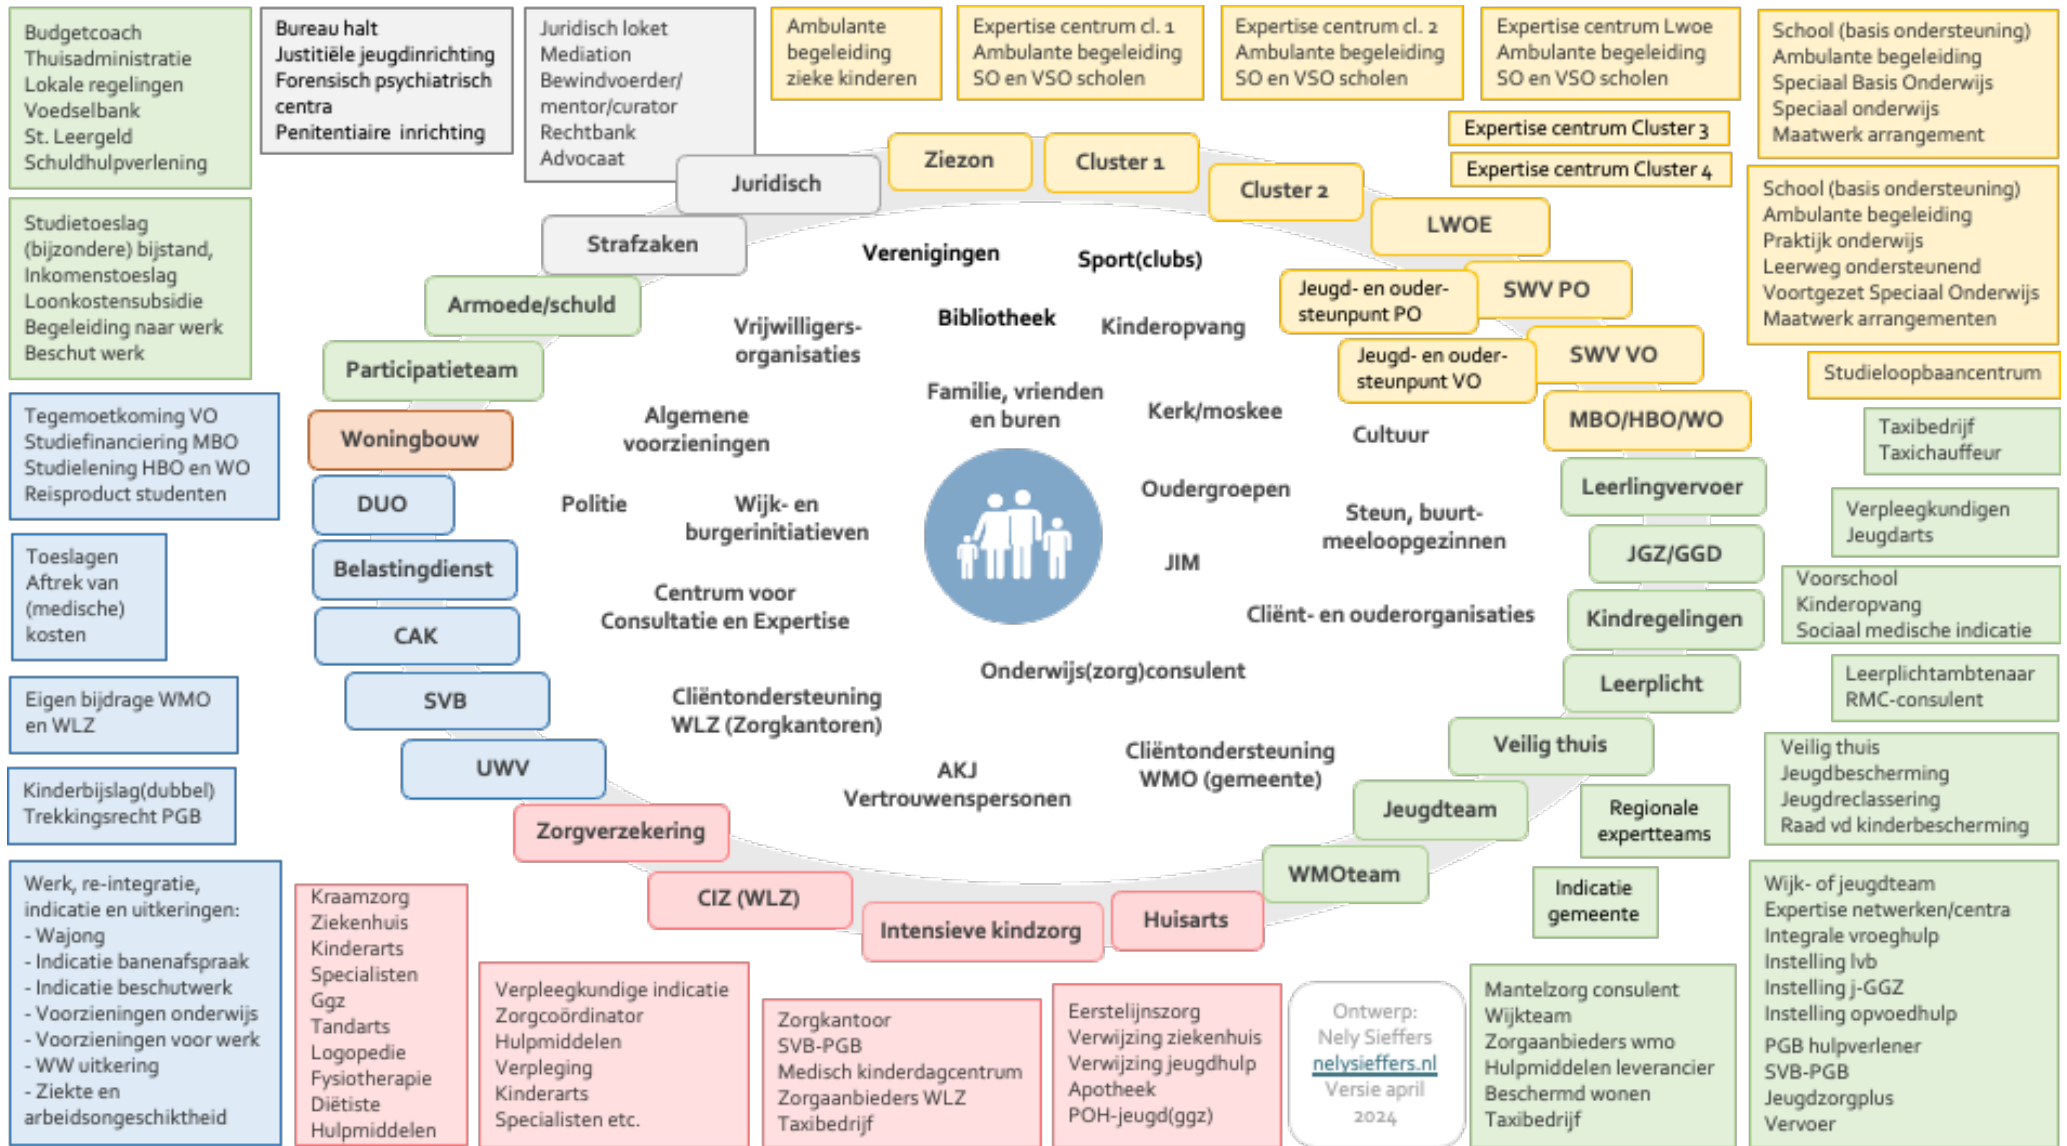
Budgetcoach
Thuisadministratie
Lokale regelingen
Voedselbank
St. Leergeld
Schuldhulpverlening

Bureau halt
Justitiële jeugdinrichting
Forensisch psychiatrisch centra
Penitentiaire inrichting

Juridisch loket
Mediation
Bewindvoerder/ mentor/curator
Rechtbank
Advocaat

Ambulante begeleiding zieke kinderen

Expertise centrum cl. 1
Ambulante begeleiding SO en VSO scholen

Expertise centrum cl. 2
Ambulante begeleiding SO en VSO scholen

Expertise centrum Lwoe
Ambulante begeleiding SO en VSO scholen

School (basis ondersteuning)
Ambulante begeleiding
Speciaal Basis Onderwijs
Speciaal onderwijs
Maatwerk arrangement

Expertise centrum Cluster 3

Expertise centrum Cluster 4

School (basis ondersteuning)
Ambulante begeleiding
Praktijk onderwijs
Leerweg ondersteunend
Voortgezet Speciaal Onderwijs
Maatwerk arrangementen

Studieloopbaancentrum

Studietoeslag
(bijzondere) bijstand,
Inkomenstoeslag
Loonkostensubsidie
Begeleiding naar werk
Beschut werk

Juridisch
Ziezon
Cluster 1
Cluster 2
LWOE
Strafzaken
Verenigingen
Sport(clubs)
Armoede/schuld
Jeugd- en ouder- steunpunt PO
SWV PO
Vrijwilligers- organisaties
Bibliotheek
Kinderopvang
Participatieteam
Jeugd- en ouder- steunpunt VO
SWV VO
Familie, vrienden en buren
Algemene voorzieningen
Kerk/moskee
Cultuur
Woningbouw
MBO/HBO/WO
DUO
Politie
Wijk- en burgerinitiatieven
Oudergroepen
Steun, buurt- meeloopgezinnen
Leerlingvervoer
Belastingdienst
JIM
JGZ/GGD
Centrum voor Consultatie en Expertise
Cliënt- en ouderorganisaties
Kindregelingen
CAK
Onderwijs(zorg)consulent
Leerplicht
SVB
Cliëntondersteuning WLZ (Zorgkantoren)
Veilig thuis
UWV
AKJ
Vertrouwenspersonen
Cliëntondersteuning WMO (gemeente)
Jeugdteam
Zorgverzekering
WMOteam
CIZ (WLZ)
Intensieve kindzorg
Huisarts

Tegemoetkoming VO
Studiefinanciering MBO
Studielening HBO en WO
Reisproduct studenten

Toeslagen
Aftrek van (medische) kosten

Eigen bijdrage WMO en WLZ

Kinderbijslag(dubbel)
Trekkingsrecht PGB

Taxibedrijf
Taxichauffeur

Verpleegkundigen
Jeugdarts

Voorschool
Kinderopvang
Sociaal medische indicatie

Leerplichtambtenaar
RMC-consulent

Veilig thuis
Jeugdbescherming
Jeugdreclassering
Raad vd kinderbescherming

Regionale expertteams

Indicatie gemeente

Werk, re-integratie, indicatie en uitkeringen:
- Wajong
- Indicatie banenafspraak
- Indicatie beschutwerk
- Voorzieningen onderwijs
- Voorzieningen voor werk
- WW uitkering
- Ziekte en arbeidsongeschiktheid

Kraamzorg
Ziekenhuis
Kinderarts
Specialisten
Ggz
Tandarts
Logopedie
Fysiotherapie
Diëtiste
Hulpmiddelen

Verpleegkundige indicatie
Zorgcoördinator
Hulpmiddelen
Verpleging
Kinderarts
Specialisten etc.

Zorgkantoor
SVB-PGB
Medisch kinderdagcentrum
Zorgaanbieders WLZ
Taxibedrijf

Eerstelijnszorg
Verwijzing ziekenhuis
Verwijzing jeugdhulp
Apotheek
POH-jeugd(ggz)

Ontwerp:
Nely Sieffers
nelysieffers.nl
Versie april 2024

Mantelzorg consulent
Wijkteam
Zorgaanbieders wmo
Hulpmiddelen leverancier
Beschermd wonen
Taxibedrijf

Wijk- of jeugdteam
Expertise netwerken/centra
Integrale vroeghulp
Instelling lvb
Instelling j-GGZ
Instelling opvoedhulp
PGB hulpverlener
SVB-PGB
Jeugdzorgplus
Vervoer